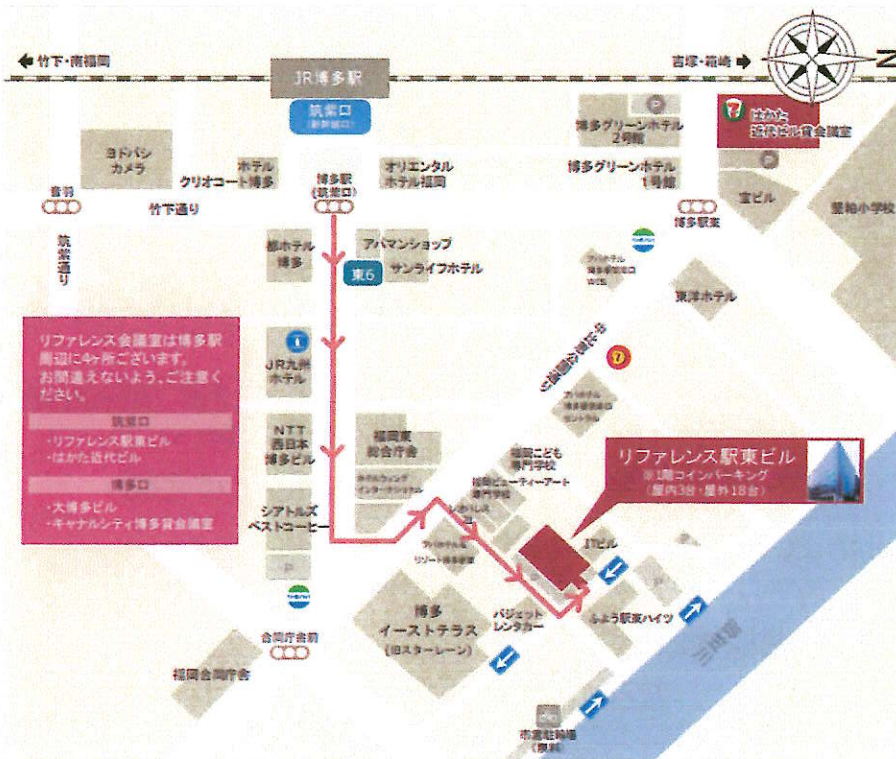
竹下・南福岡

JR博多駅

吉塚・箱崎

N

筑紫口
(新幹線口)

P

はかた
近代ビル貸会議室

博多グリーンホテル
2号館

ヨドバシ
カメラ

ホテル
クリオコート博多

博多駅
(筑紫口)

オリエンタル
ホテル福岡

博多グリーンホテル
1号館

竹下通り

P

宝ビル

博多駅東

東光小学校

筑紫通り

都ホテル
博多

アパマンショップ

東6

サンライフホテル

東洋ホテル

リファレンス会議室は博多駅周辺に4ヶ所ございます。
お間違えないよう、ご注意ください。

筑紫口
・リファレンス駅東ビル
・はかた近代ビル

博多口
・大博多ビル
・キャナルシティ博多貸会議室

JR九州
ホテル

NTT
西日本
博多ビル

福岡東
総合庁舎

福岡こども
専門学校

リファレンス駅東ビル
※1階コインパーキング
(屋内3台・屋外18台)

シアトルズ
ベストコーヒー

P

博多
イーストテラス
(旧スターレーン)

バジェット
レンタカー

ふよう駅東ハイツ

三笠川

合同庁舎前

福岡合同庁舎

P

市営駐輪場
(無料)